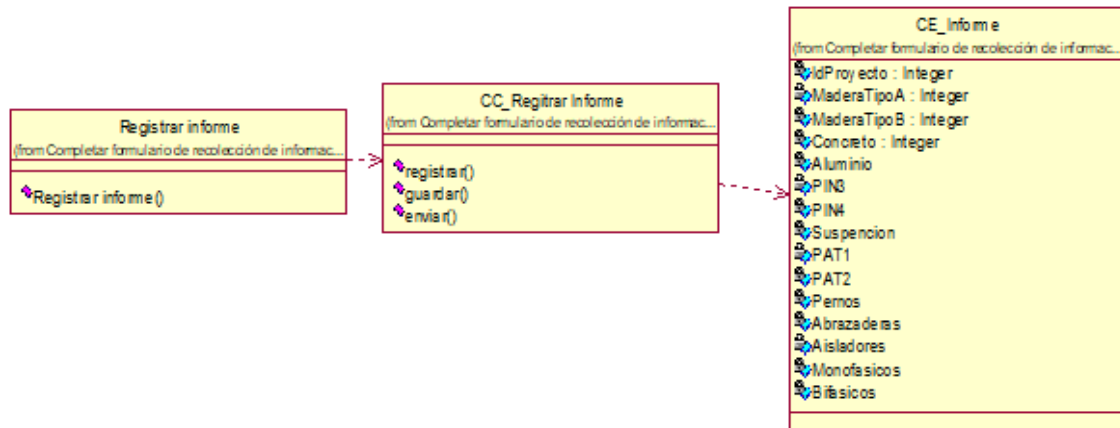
Registrar informe
(from Completar formulario de recolección de informac...

Registrar informe()

CC_Regitrar Informe
(from Completar formulario de recolección de informac...

registrar()
guardar()
enviar()

CE_Informe
(from Completar formulario de recolección de informac...

IdProyecto : Integer
MaderaTipoA : Integer
MaderaTipoB : Integer
Concreto : Integer
Aluminio
PIN3
PIN4
Suspencion
PAT1
PAT2
Pernos
Abrazaderas
Aisladores
Monofasicos
Bifasicos